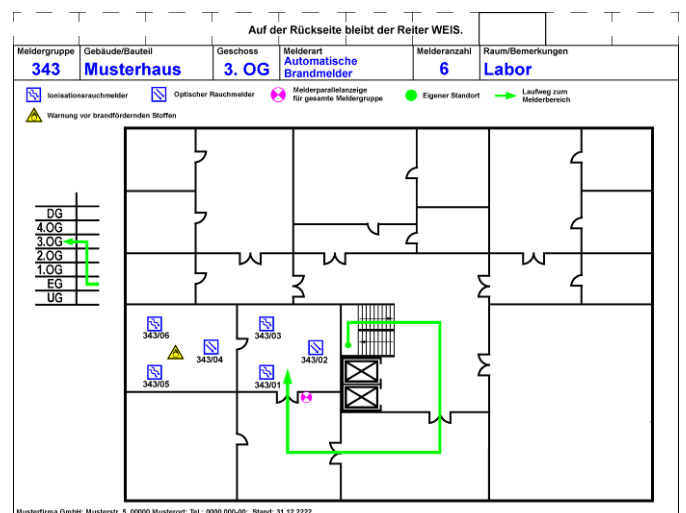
Auf der Rückseite bleibt der Reiter WEIS.

| Meldergruppe | Gebäude/Bauteil | Geschoss | Melderart | Melderanzahl | Raum/Bemerkungen |
|---|---|---|---|---|---|
| 343 | Musterhaus | 3. OG | Automatische Brandmelder | 6 | Labor |

Ionisationsrauchmelder
Optischer Rauchmelder
Melderparallelanzeige für gesamte Meldergruppe
Eigener Standort
Laufweg zum Melderbereich
Warnung vor brandfördernden Stoffen

DG
4.OG
3.OG
2.OG
1.OG
EG
UG

343/06
343/04
343/05
343/03
343/02
343/01

Musterfirma GmbH; Musterstr. 5, 00000 Musterort; Tel.: 0000 000-00; Stand: 31.12.2222